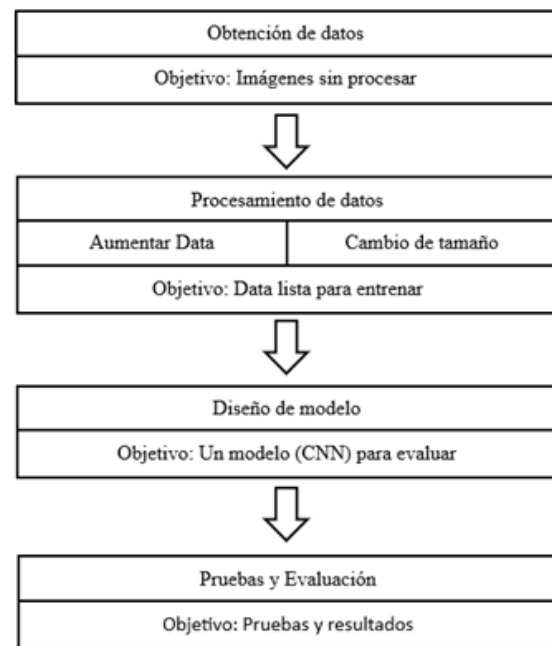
Obtención de datos

Objetivo: Imágenes sin procesar

Procesamiento de datos

Aumentar Data

Cambio de tamaño

Objetivo: Data lista para entrenar

Diseño de modelo

Objetivo: Un modelo (CNN) para evaluar

Pruebas y Evaluación

Objetivo: Pruebas y resultados